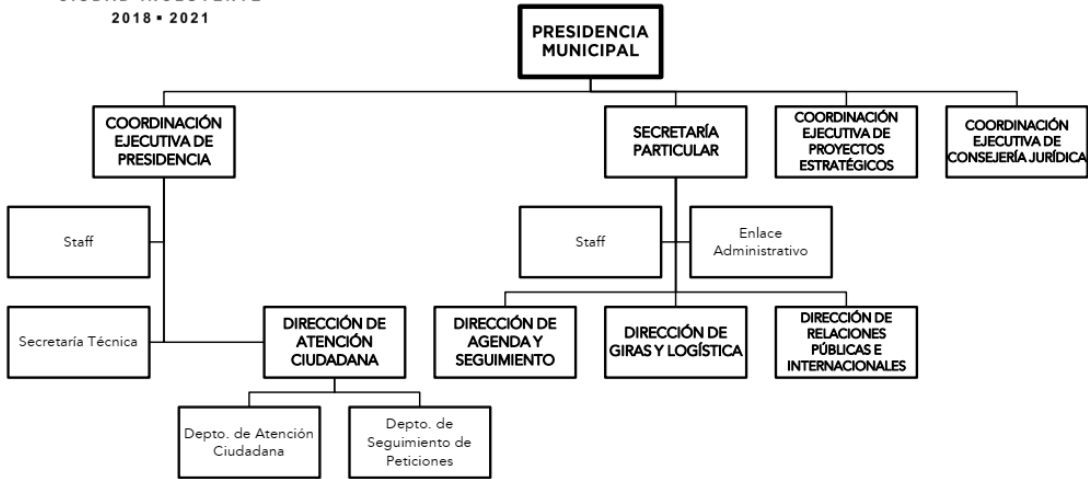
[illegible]
2018 ▪ 2021

PRESIDENCIA MUNICIPAL

COORDINACIÓN EJECUTIVA DE PRESIDENCIA

SECRETARÍA PARTICULAR

COORDINACIÓN EJECUTIVA DE PROYECTOS ESTRATÉGICOS

COORDINACIÓN EJECUTIVA DE CONSEJERÍA JURÍDICA

Staff

Secretaría Técnica

DIRECCIÓN DE ATENCIÓN CIUDADANA

Depto. de Atención Ciudadana

Depto. de Seguimiento de Peticiones

Staff

Enlace Administrativo

DIRECCIÓN DE AGENDA Y SEGUIMIENTO

DIRECCIÓN DE GIRAS Y LOGÍSTICA

DIRECCIÓN DE RELACIONES PÚBLICAS E INTERNACIONALES